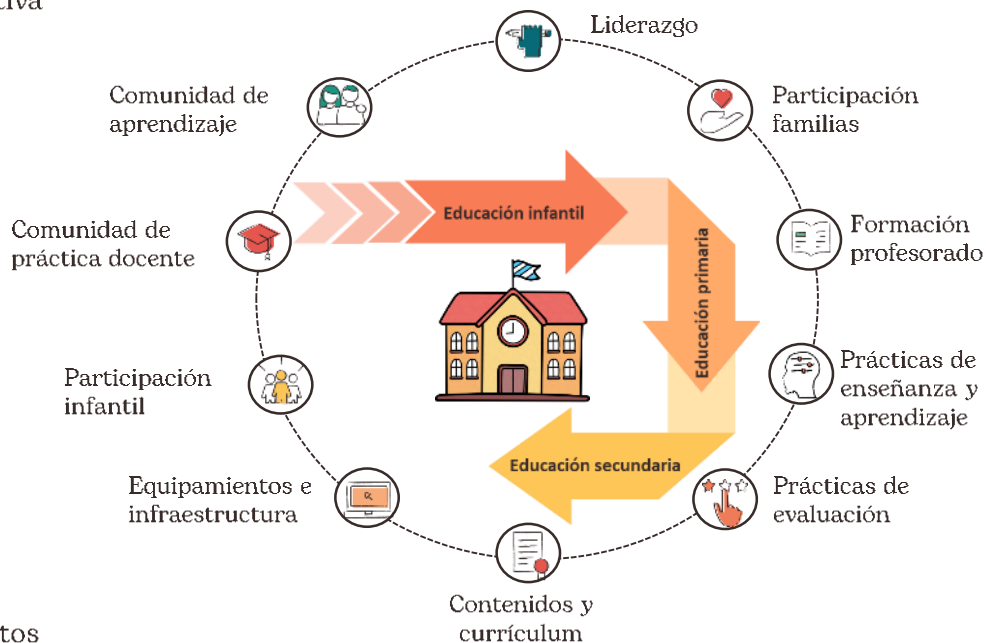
ctiva

Liderazgo

Comunidad de aprendizaje

Participación familias

Educación infantil

Comunidad de práctica docente

Formación profesorado

Educación primaria

Prácticas de enseñanza y aprendizaje

Participación infantil

Educación secundaria

Equipamientos e infraestructura

Prácticas de evaluación

Contenidos y currículum

tos